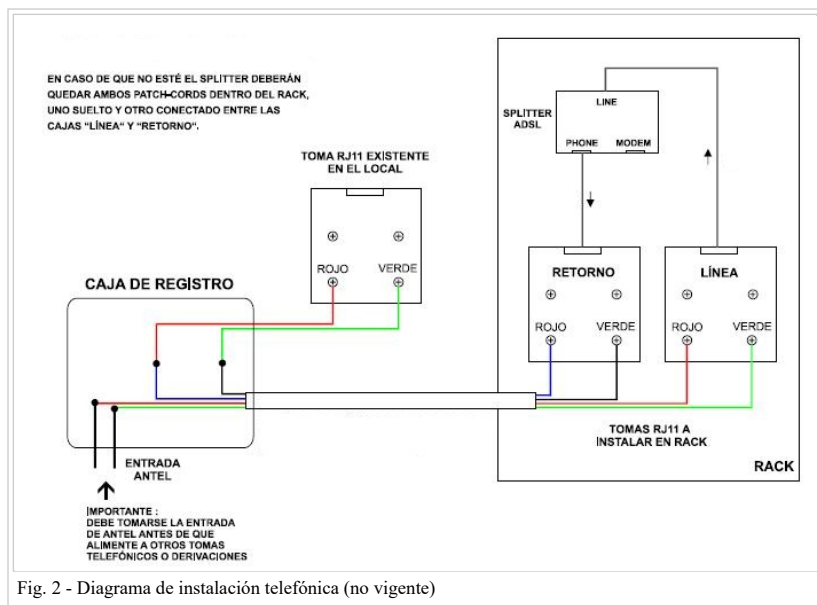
EN CASO DE QUE NO ESTÉ EL SPLITTER DEBERÁN QUEDAR AMBOS PATCH-CORDS DENTRO DEL RACK, UNO SUELTO Y OTRO CONECTADO ENTRE LAS CAJAS "LÍNEA" Y "RETORNO".

SPLITTER ADSL

LINE

PHONE

MODEM

TOMA RJ11 EXISTENTE EN EL LOCAL

ROJO

VERDE

CAJA DE REGISTRO

RETORNO

ROJO

VERDE

LÍNEA

ROJO

VERDE

TOMAS RJ11 A INSTALAR EN RACK

RACK

ENTRADA ANTEL

IMPORTANTE : DEBE TOMARSE LA ENTRADA DE ANTEL ANTES DE QUE ALIMENTE A OTROS TOMAS TELEFÓNICOS O DERIVACIONES

Fig. 2 - Diagrama de instalación telefónica (no vigente)